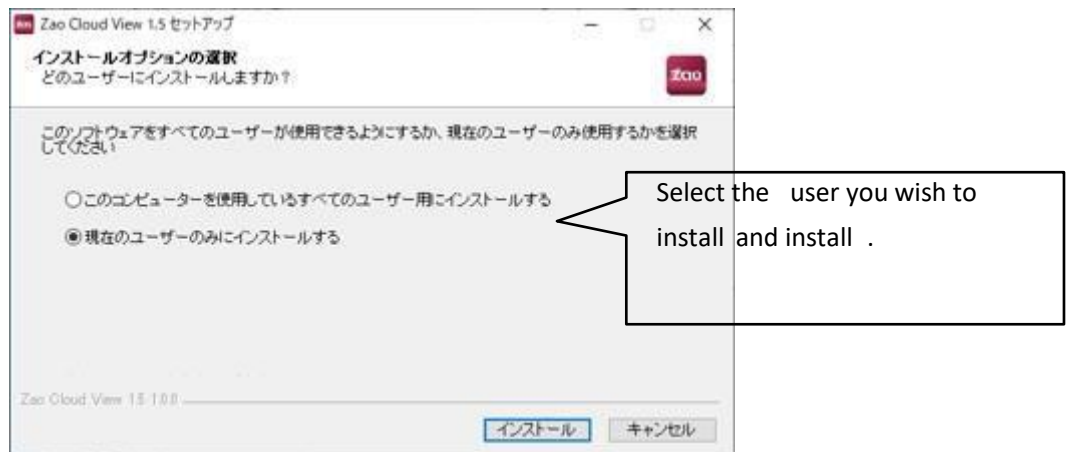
Zao Cloud View 1.5 セットアップ

インストールオプションの選択
どのユーザーにインストールしますか？

Zao

このソフトウェアをすべてのユーザーが使用できるようにするか、現在のユーザーのみ使用するかを選択してください

○このコンピューターを使用しているすべてのユーザー用にインストールする

◉現在のユーザーのみにインストールする

Select the user you wish to install and install .

Zao Cloud View 1.5.1.0.0

インストール キャンセル